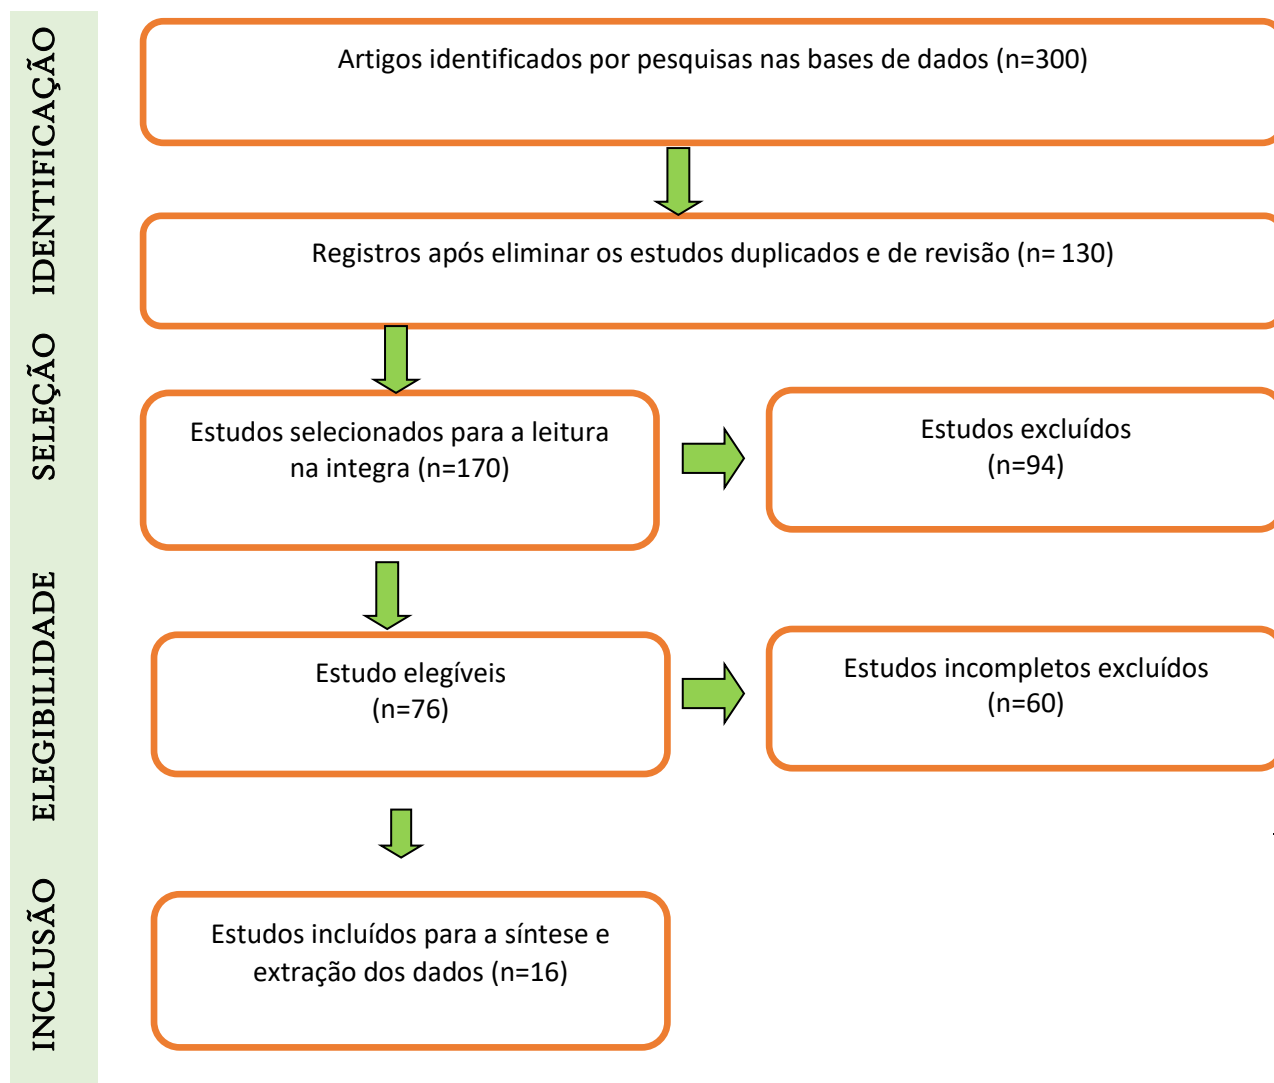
IDENTIFICAÇÃO

Artigos identificados por pesquisas nas bases de dados (n=300)

Registros após eliminar os estudos duplicados e de revisão (n= 130)

SELEÇÃO

Estudos selecionados para a leitura na integra (n=170)

Estudos excluídos (n=94)

ELEGIBILIDADE

Estudo elegíveis (n=76)

Estudos incompletos excluídos (n=60)

INCLUSÃO

Estudos incluídos para a síntese e extração dos dados (n=16)